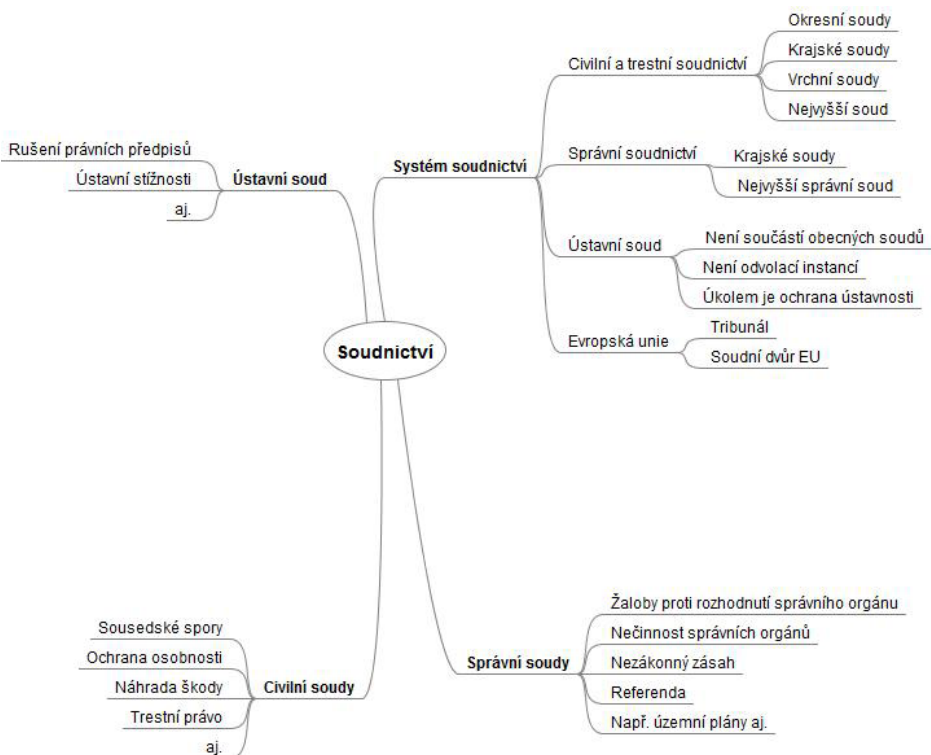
Soudnictví

Systém soudnictví
Civilní a trestní soudnictví
Okresní soudy
Krajské soudy
Vrchní soudy
Nejvyšší soud
Správní soudnictví
Krajské soudy
Nejvyšší správní soud
Ústavní soud
Není součástí obecných soudů
Není odvolací instancí
Úkolem je ochrana ústavnosti
Evropská unie
Tribunál
Soudní dvůr EU

Ústavní soud
Rušení právních předpisů
Ústavní stížnosti
aj.

Správní soudy
Žaloby proti rozhodnutí správního orgánu
Nečinnost správních orgánů
Nezákonný zásah
Referenda
Např. územní plány aj.

Civilní soudy
Sousedské spory
Ochrana osobnosti
Náhrada škody
Trestní právo
aj.